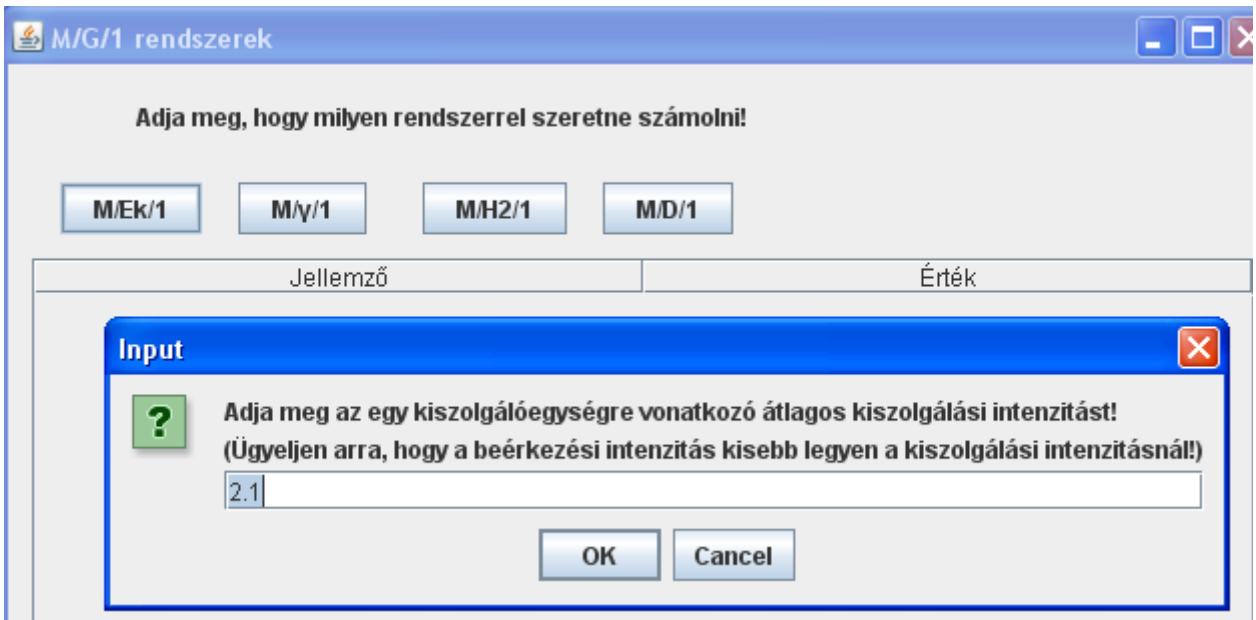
M/G/1 rendszerek

Adja meg, hogy milyen rendszerrel szeretne számolni!

M/Ek/1 M/γ/1 M/H2/1 M/D/1

| Jellemző | Érték |
|---|---|

Input

?

Adja meg az egy kiszolgálóegységre vonatkozó átlagos kiszolgálási intenzitást!
(Ügyeljen arra, hogy a beérkezési intenzitás kisebb legyen a kiszolgálási intenzitásnál!)

2.1

OK Cancel